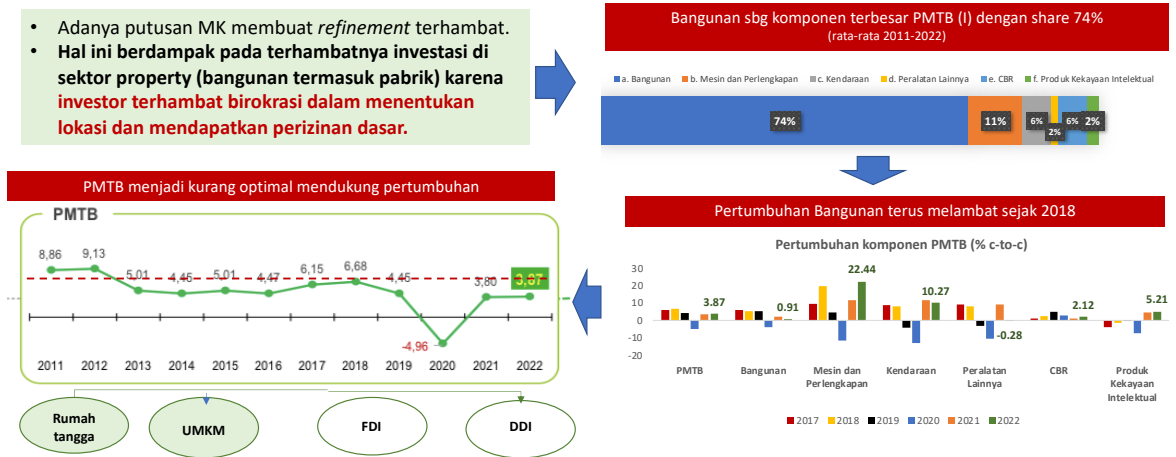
• Adanya putusan MK membuat *refinement* terhambat.
• **Hal ini berdampak pada terhambatnya investasi di sektor property (bangunan termasuk pabrik) karena investor terhambat birokrasi dalam menentukan lokasi dan mendapatkan perizinan dasar.**

Bangunan sbg komponen terbesar PMTB (I) dengan share 74%
(rata-rata 2011-2022)

a. Bangunan
b. Mesin dan Perlengkapan
c. Kendaraan
d. Peralatan Lainnya
e. CBR
f. Produk Kekayaan Intelektual

74%
11%
6%
2%
6%
2%

PMTB menjadi kurang optimal mendukung pertumbuhan

PMTB

8,86
9,13
5,01
4,45
5,01
4,47
6,15
6,68
4,45
-4,96
3,80
3,87

2011
2012
2013
2014
2015
2016
2017
2018
2019
2020
2021
2022

Rumah tangga
UMKM
FDI
DDI

Pertumbuhan Bangunan terus melambat sejak 2018

Pertumbuhan komponen PMTB (% c-to-c)

30
20
10
0
-10
-20

3.87
0.91
22.44
10.27
-0.28
2.12
5.21

PMTB
Bangunan
Mesin dan Perlengkapan
Kendaraan
Peralatan Lainnya
CBR
Produk Kekayaan Intelektual

2017
2018
2019
2020
2021
2022